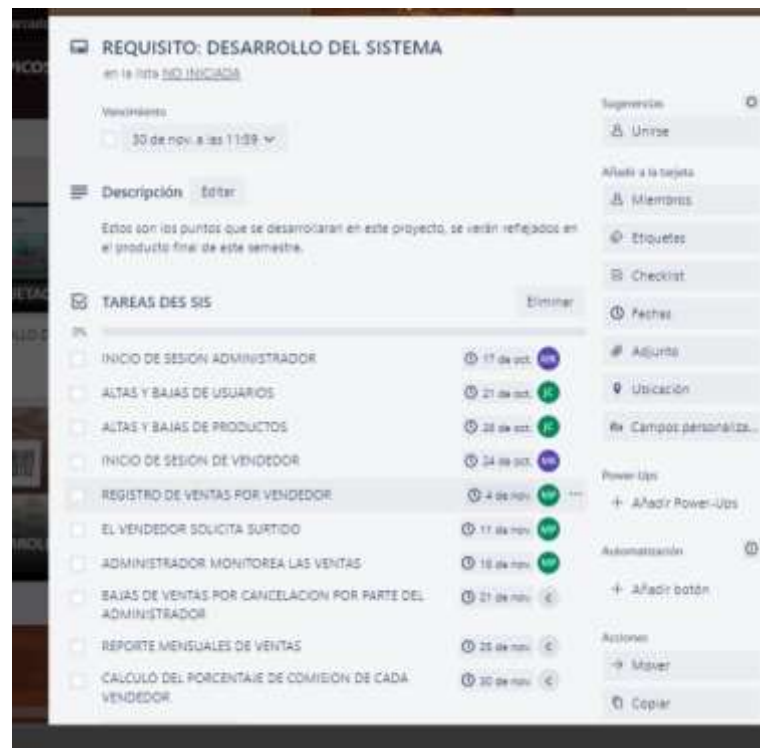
REQUISITO: DESARROLLO DEL SISTEMA
en la lista NO INICIADA

Vencimiento
30 de nov. a las 11:59

Descripción Editar

Estos son los puntos que se desarrollaran en este proyecto, se verán reflejados en el producto final de este semestre.

TAREAS DES SIS Eliminar
0%

INICIO DE SESION ADMINISTRADOR 17 de oct.
ALTAS Y BAJAS DE USUARIOS 21 de oct. JC
ALTAS Y BAJAS DE PRODUCTOS 28 de oct. JC
INICIO DE SESION DE VENDEDOR 24 de oct.
REGISTRO DE VENTAS POR VENDEDOR 4 de nov. MP
EL VENDEDOR SOLICITA SURTIDO 11 de nov. MP
ADMINISTRADOR MONITOREA LAS VENTAS 18 de nov. MP
BAJAS DE VENTAS POR CANCELACION POR PARTE DEL ADMINISTRADOR 21 de nov. C
REPORTE MENSUALES DE VENTAS 25 de nov. C
CALCULO DEL PORCENTAJE DE COMISION DE CADA VENDEDOR 30 de nov. C

Sugerencias
Unirse
Añadir a la tarjeta
Miembros
Etiquetas
Checklist
Fechas
Adjunto
Ubicación
Campos personaliza...
Power-Ups
+ Añadir Power-Ups
Automatización
+ Añadir botón
Acciones
Mover
Copiar